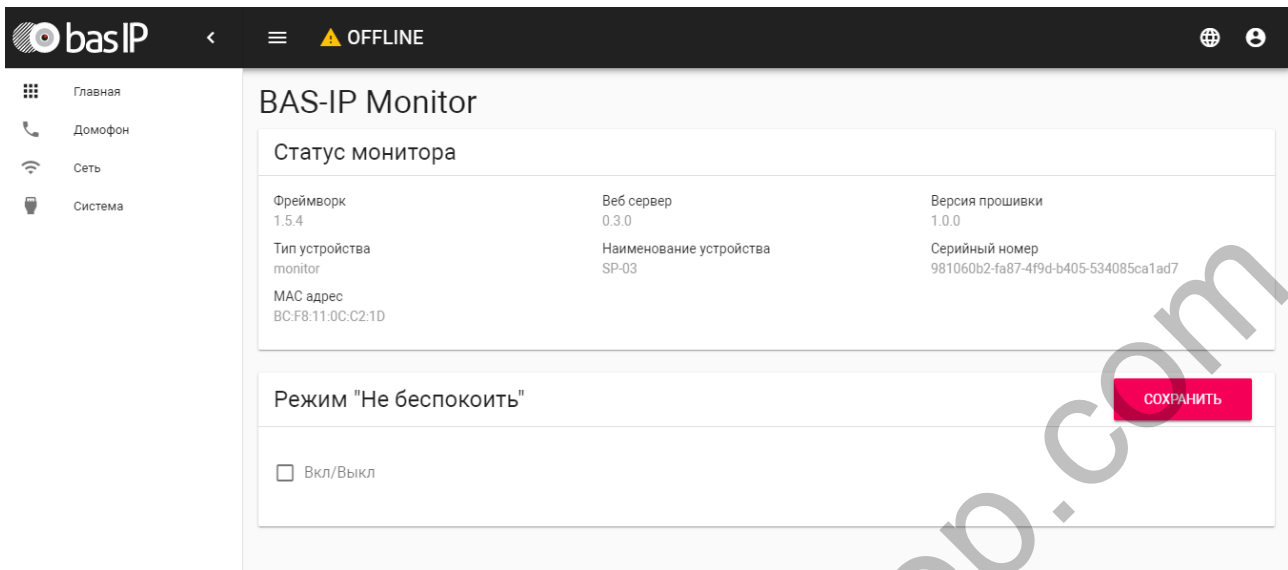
bas IP

OFFLINE

Главная
Домофон
Сеть
Система

BAS-IP Monitor

Статус монитора

Фреймворк
1.5.4

Веб сервер
0.3.0

Версия прошивки
1.0.0

Тип устройства
monitor

Наименование устройства
SP-03

Серийный номер
981060b2-fa87-4f9d-b405-534085ca1ad7

MAC адрес
BC:F8:11:0C:C2:1D

Режим "Не беспокоить"

СОХРАНИТЬ

Вкл/Выкл

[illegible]o.com